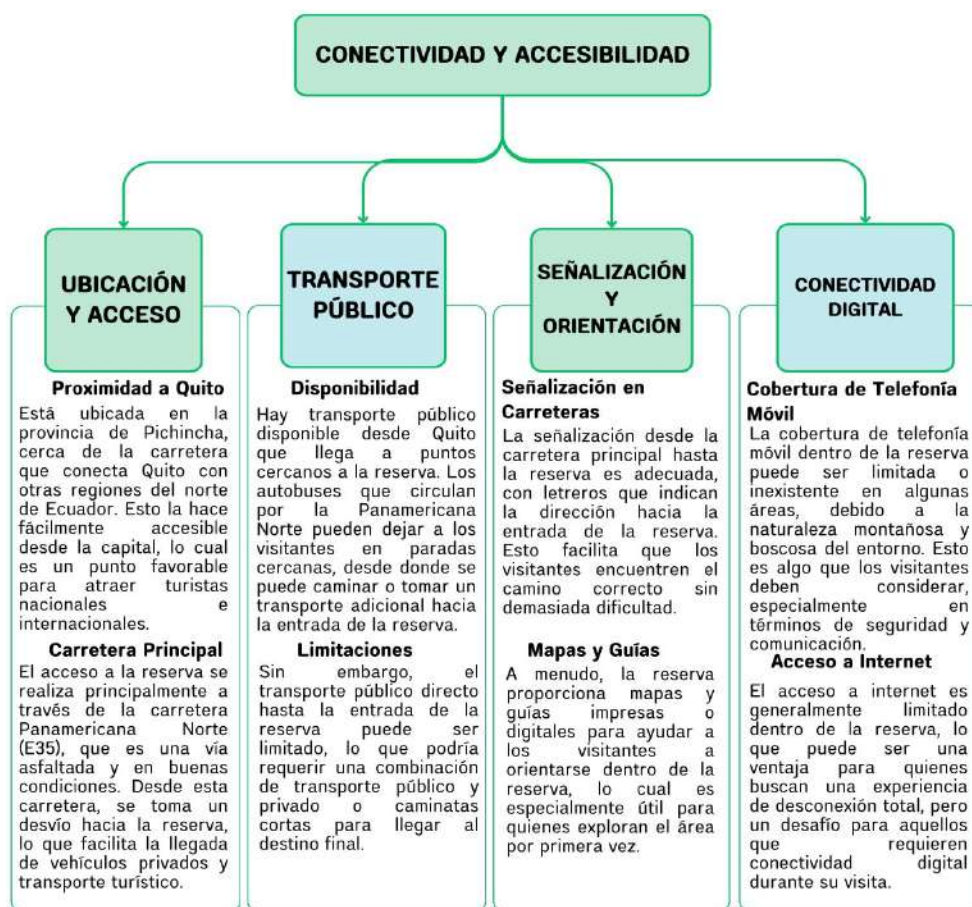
CONECTIVIDAD Y ACCESIBILIDAD

UBICACIÓN Y ACCESO

Proximidad a Quito
Está ubicada en la provincia de Pichincha, cerca de la carretera que conecta Quito con otras regiones del norte de Ecuador. Esto la hace fácilmente accesible desde la capital, lo cual es un punto favorable para atraer turistas nacionales e internacionales.

Carretera Principal
El acceso a la reserva se realiza principalmente a través de la carretera Panamericana Norte (E35), que es una vía asfaltada y en buenas condiciones. Desde esta carretera, se toma un desvío hacia la reserva, lo que facilita la llegada de vehículos privados y transporte turístico.

TRANSPORTE PÚBLICO

Disponibilidad
Hay transporte público disponible desde Quito que llega a puntos cercanos a la reserva. Los autobuses que circulan por la Panamericana Norte pueden dejar a los visitantes en paradas cercanas, desde donde se puede caminar o tomar un transporte adicional hacia la entrada de la reserva.

Limitaciones
Sin embargo, el transporte público directo hasta la entrada de la reserva puede ser limitado, lo que podría requerir una combinación de transporte público y privado o caminatas cortas para llegar al destino final.

SEÑALIZACIÓN Y ORIENTACIÓN

Señalización en Carreteras
La señalización desde la carretera principal hasta la reserva es adecuada, con letreros que indican la dirección hacia la entrada de la reserva. Esto facilita que los visitantes encuentren el camino correcto sin demasiada dificultad.

Mapas y Guías
A menudo, la reserva proporciona mapas y guías impresas o digitales para ayudar a los visitantes a orientarse dentro de la reserva, lo cual es especialmente útil para quienes exploran el área por primera vez.

CONECTIVIDAD DIGITAL

Cobertura de Telefonía Móvil
La cobertura de telefonía móvil dentro de la reserva puede ser limitada o inexistente en algunas áreas, debido a la naturaleza montañosa y boscosa del entorno. Esto es algo que los visitantes deben considerar, especialmente en términos de seguridad y comunicación.

Acceso a Internet
El acceso a internet es generalmente limitado dentro de la reserva, lo que puede ser una ventaja para quienes buscan una experiencia de desconexión total, pero un desafío para aquellos que requieren conectividad digital durante su visita.